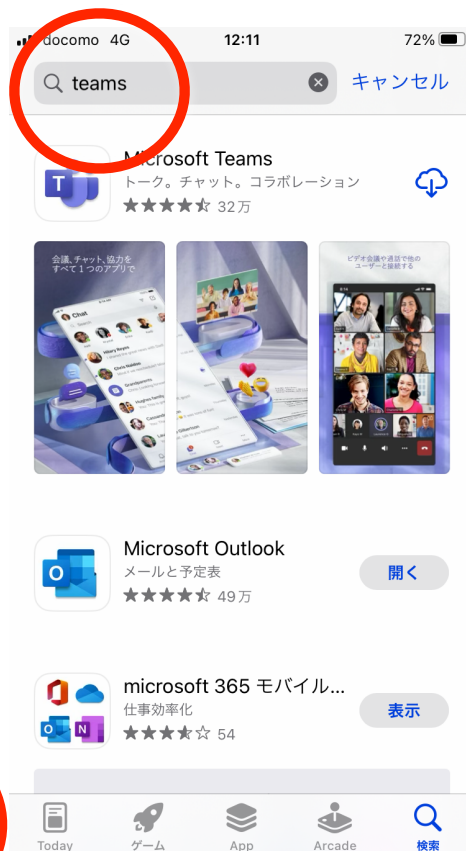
docomo 4G 12:11 72%

teams キャンセル

Microsoft Teams
トーク。チャット。コラボレーション
32万

会議、チャット、協力を すべて1つのアプリで

Chat

ビデオ会議や通話で他の ユーザーと接続する

Microsoft Outlook
メールと予定表
49万
開く

microsoft 365 モバイル...
仕事効率化
54
表示

Today ゲーム App Arcade 検索